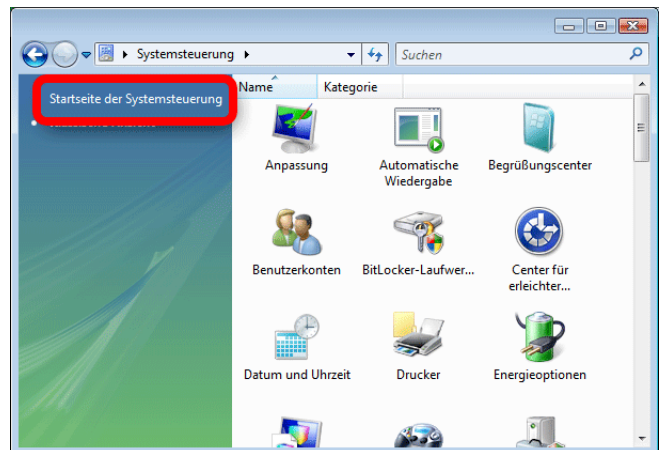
Systemsteuerung

Suchen

Startseite der Systemsteuerung

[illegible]

Name

Kategorie

Anpassung

Automatische Wiedergabe

Begrüßungscenter

Benutzerkonten

BitLocker-Laufwer...

Center für erleichter...

Datum und Uhrzeit

Drucker

Energieoptionen